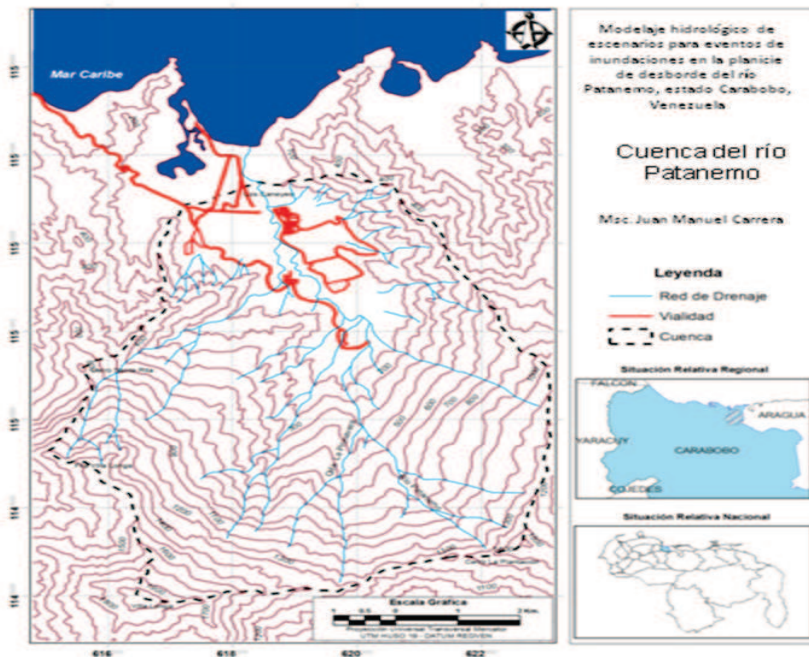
Modelaje hidrológico de escenarios para eventos de inundaciones en la planicie de desborde del río Patanemo, estado Carabobo, Venezuela

Cuenca del río Patanemo

Msc. Juan Manuel Carrera

Leyenda

Red de Drenaje

Vialidad

Cuenca

Situación Relativa Regional

FALCON

ARAGUA

YARACUY

CARABOBO

COJEDES

Situación Relativa Nacional

Mar Caribe

Escala Grafica

0 0.5 1 2 Km.

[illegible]

UTM HUSO 19 - DATUM REGVEN

616 618 620 622

115

115

115

115

115

115

114

114